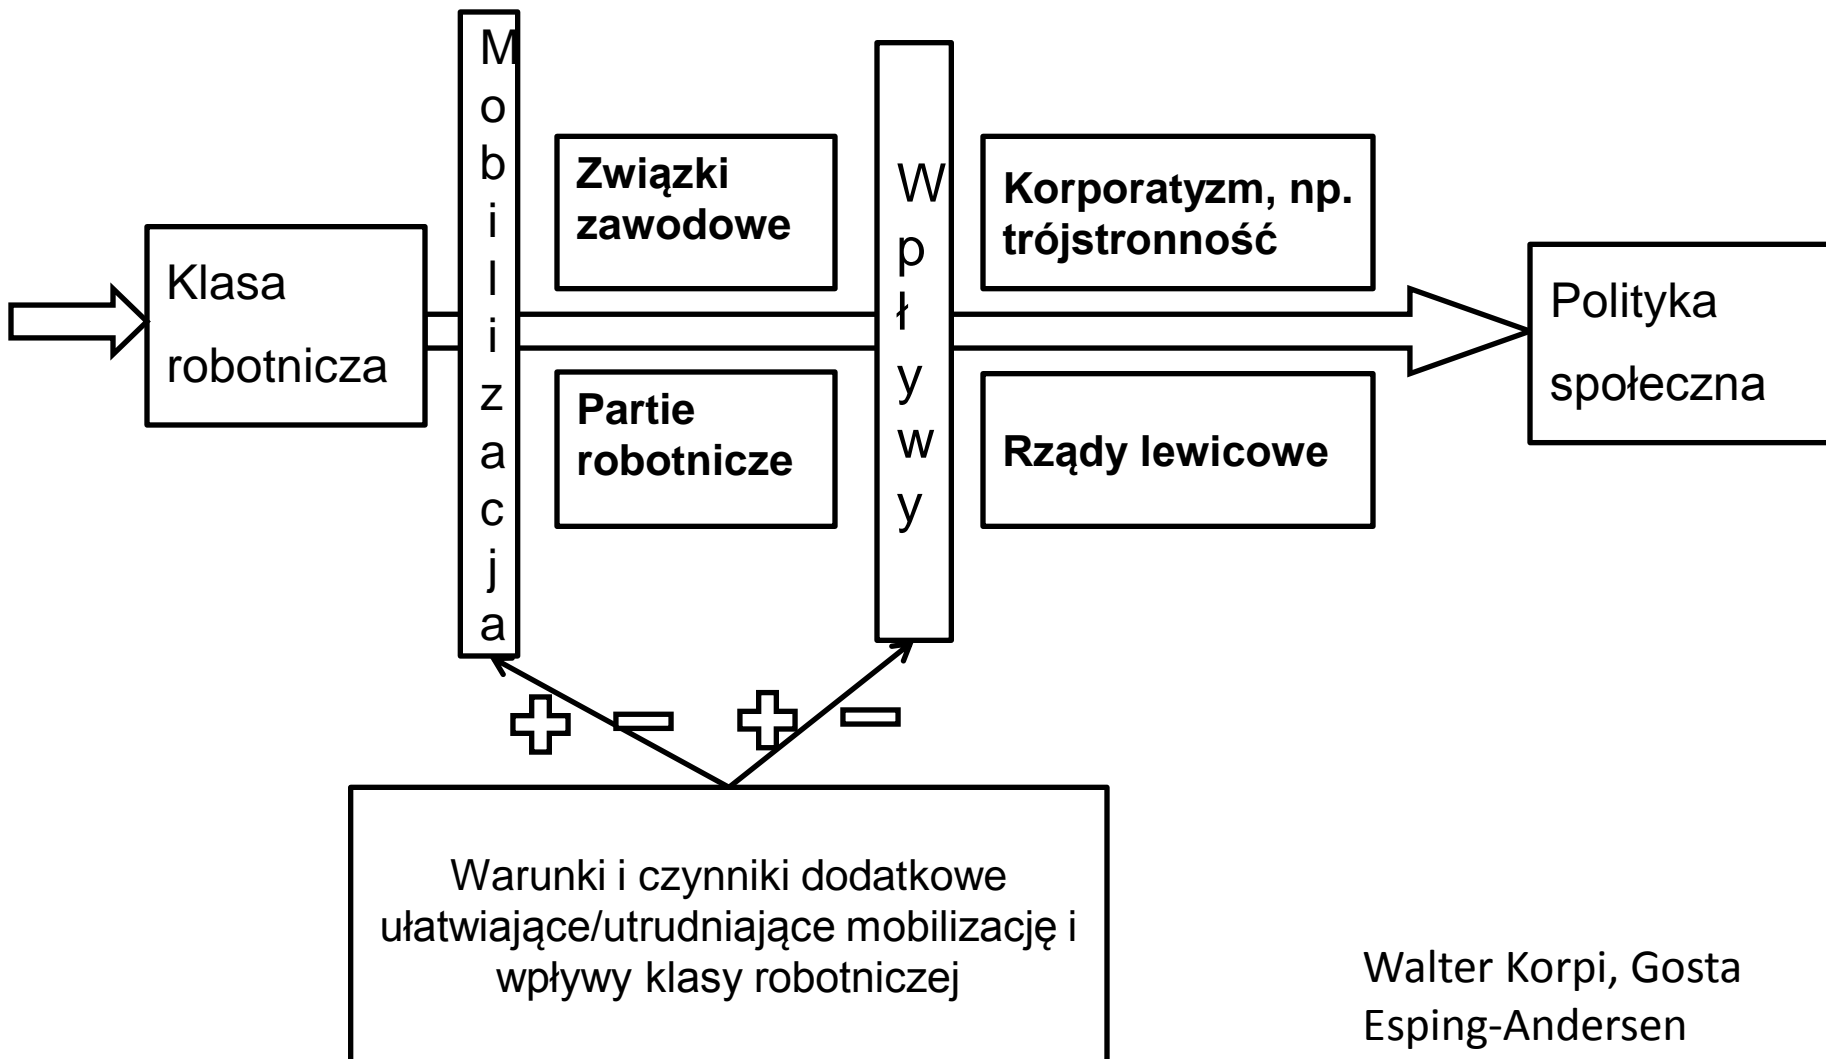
Klasa robotnicza

M
o
b
i
l
i
z
a
c
j
a

Związki zawodowe

Partie robotnicze

W
p
ł
y
w
y

Korporatyzm, np. trójstronność

Rządy lewicowe

Polityka społeczna

+ − + −

Warunki i czynniki dodatkowe ułatwiające/utrudniające mobilizację i wpływy klasy robotniczej

Walter Korpi, Gosta Esping-Andersen